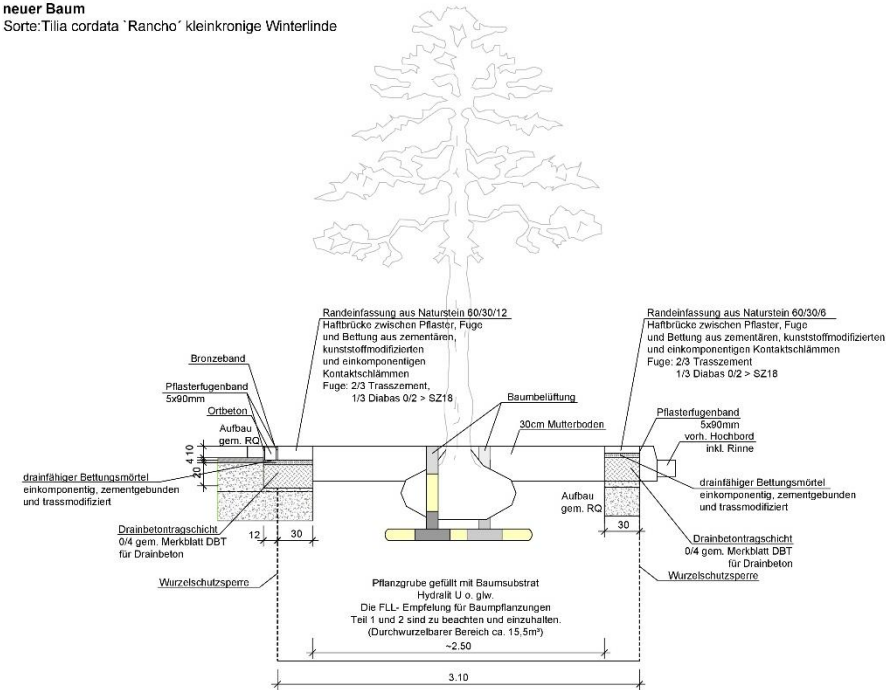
neuer Baum
Sorte:Tilia cordata `Rancho´ kleinkronige Winterlinde

Randeinfassung aus Naturstein 60/30/12
Haftbrücke zwischen Pflaster, Fuge und Bettung aus zementären, kunststoffmodifizierten und einkomponentigen Kontaktschlämmen
Fuge: 2/3 Trasszement, 1/3 Diabas 0/2 > SZ18

Randeinfassung aus Naturstein 60/30/6
Haftbrücke zwischen Pflaster, Fuge und Bettung aus zementären, kunststoffmodifizierten und einkomponentigen Kontaktschlämmen
Fuge: 2/3 Trasszement
1/3 Diabas 0/2 > SZ18

Bronzeband

Pflasterfugenband
5x90mm

Ortbeton

Aufbau
gem. RQ

4
10
20

Baumbelüftung

30cm Mutterboden

Pflasterfugenband
5x90mm
vorh. Hochbord
inkl. Rinne

drainfähiger Bettungsmörtel
einkomponentig, zementgebunden
und trassmodifiziert

drainfähiger Bettungsmörtel
einkomponentig, zementgebunden
und trassmodifiziert

Aufbau
gem. RQ

30

Drainbetontragschicht
0/4 gem. Merkblatt DBT
für Drainbeton

Drainbetontragschicht
0/4 gem. Merkblatt DBT
für Drainbeton

12
30

Wurzelschutzsperre

Wurzelschutzsperre

Pflanzgrube gefüllt mit Baumsubstrat
Hydralit U o. glw.
Die FLL- Empfelung für Baumpflanzungen
Teil 1 und 2 sind zu beachten und einzuhalten.
(Durchwurzelbarer Bereich ca. 15,5m³)

~2.50

3.10